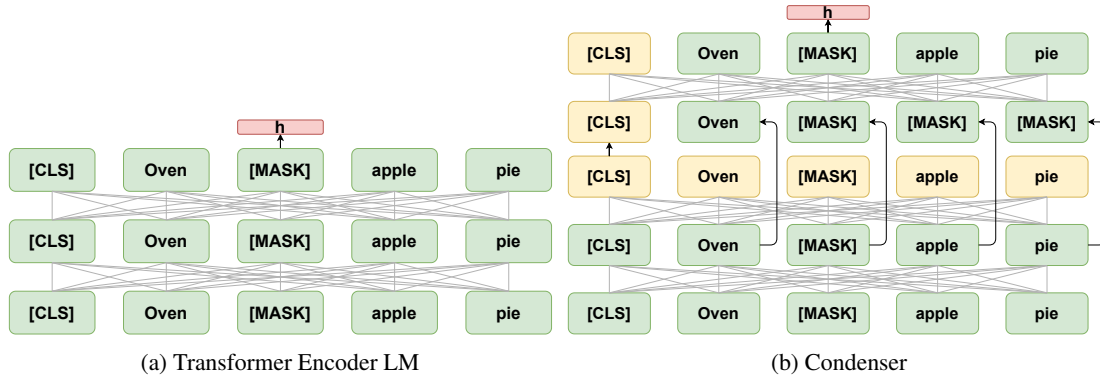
h

[CLS] Oven [MASK] apple pie

[CLS] Oven [MASK] apple pie

[CLS] Oven [MASK] apple pie

(a) Transformer Encoder LM

h

[CLS] Oven [MASK] apple pie

[CLS] Oven [MASK] [MASK] [MASK]

[CLS] Oven [MASK] apple pie

[CLS] Oven [MASK] apple pie

[CLS] Oven [MASK] apple pie

(b) Condenser